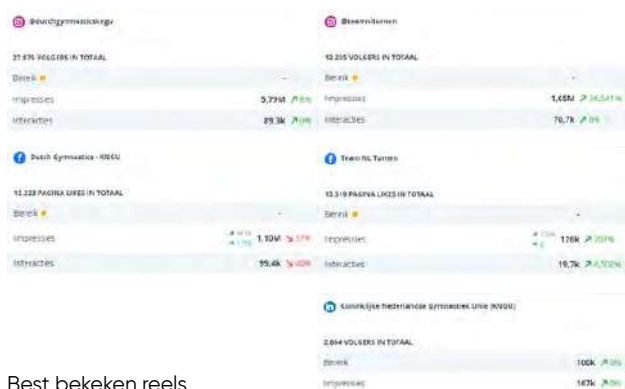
@dutchgymnasticskngu

27.876 VOLGERS IN TOTAAL

| Bereik | - |
|---|---|
| Impressies | 5,79M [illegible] |
| Interacties | 89,3k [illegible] |

Dutch Gymnastics - KNGU

12.223 PAGINA LIKES IN TOTAAL

| Bereik | - |
|---|---|
| Impressies | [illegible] 1,10M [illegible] |
| Interacties | 55,4k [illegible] |

@teamnlturnen

12.235 VOLGERS IN TOTAAL

| Bereik | - |
|---|---|
| Impressies | 1,45M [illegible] |
| Interacties | 70,7k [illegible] |

Team NL Turnen

13.519 PAGINA LIKES IN TOTAAL

| Bereik | - |
|---|---|
| Impressies | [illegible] 126k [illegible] |
| Interacties | 19,7k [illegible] |

Koninklijke Nederlandse Gymnastiek Unie (KNGU)

2.064 VOLGERS IN TOTAAL

| Bereik | 100k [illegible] |
|---|---|
| Impressies | 167k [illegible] |

Best bekeken reels